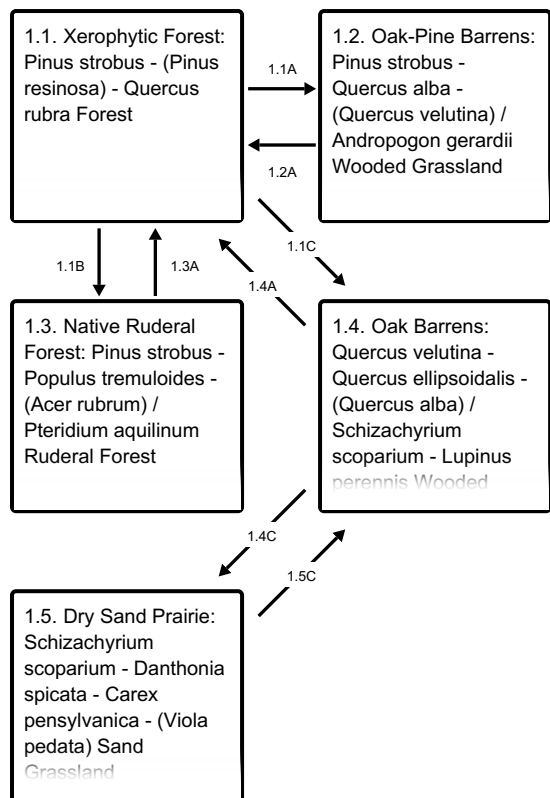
1.1. Xerophytic Forest: Pinus strobus - (Pinus resinosa) - Quercus rubra Forest

1.1A

1.2A

1.2. Oak-Pine Barrens: Pinus strobus - Quercus alba - (Quercus velutina) / Andropogon gerardii Wooded Grassland

1.1B

1.3A

1.4A

1.1C

1.3. Native Ruderal Forest: Pinus strobus - Populus tremuloides - (Acer rubrum) / Pteridium aquilinum Ruderal Forest

1.4. Oak Barrens: Quercus velutina - Quercus ellipsoidalis - (Quercus alba) / Schizachyrium scoparium - Lupinus perennis Wooded

1.4C

1.5C

1.5. Dry Sand Prairie: Schizachyrium scoparium - Danthonia spicata - Carex pensylvanica - (Viola pedata) Sand Grassland